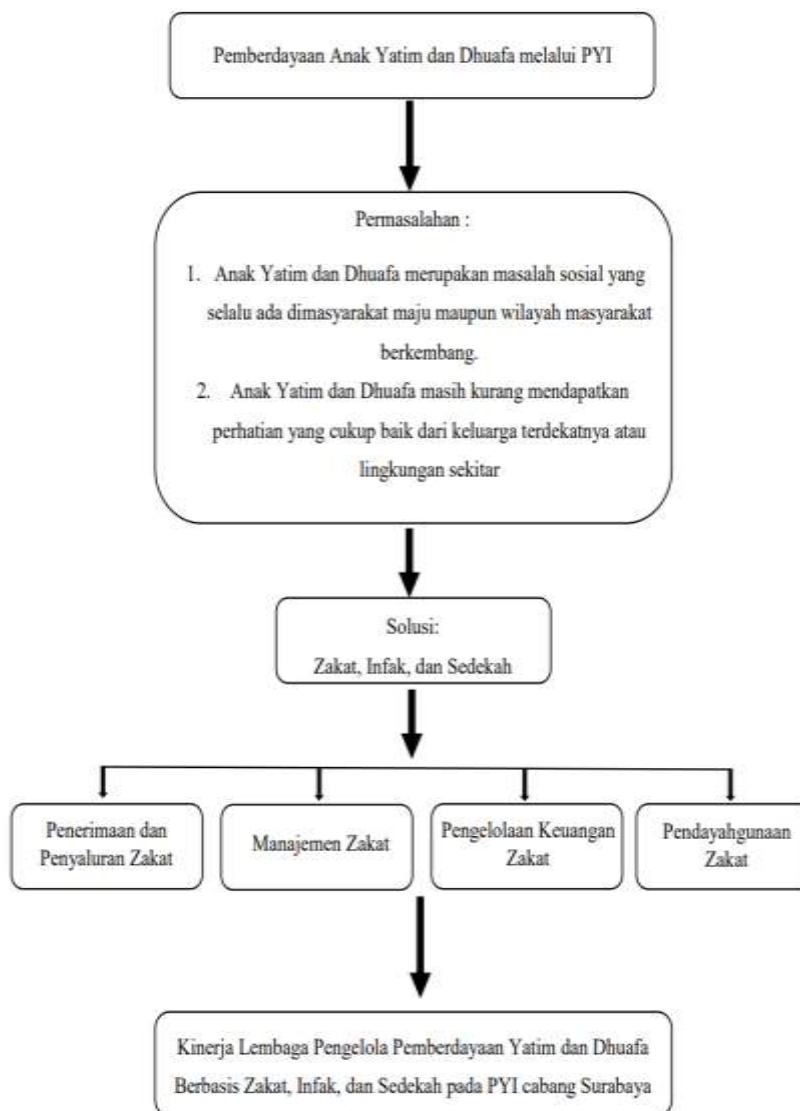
Pemberdayaan Anak Yatim dan Dhuafa melalui PYI

Permasalahan :

1. Anak Yatim dan Dhuafa merupakan masalah sosial yang selalu ada dimasyarakat maju maupun wilayah masyarakat berkembang.
2. Anak Yatim dan Dhuafa masih kurang mendapatkan perhatian yang cukup baik dari keluarga terdekatnya atau lingkungan sekitar

Solusi:
Zakat, Infak, dan Sedekah

Penerimaan dan Penyaluran Zakat

Manajemen Zakat

Pengelolaan Keuangan Zakat

Pendayahgunaan Zakat

Kinerja Lembaga Pengelola Pemberdayaan Yatim dan Dhuafa Berbasis Zakat, Infak, dan Sedekah pada PYI cabang Surabaya